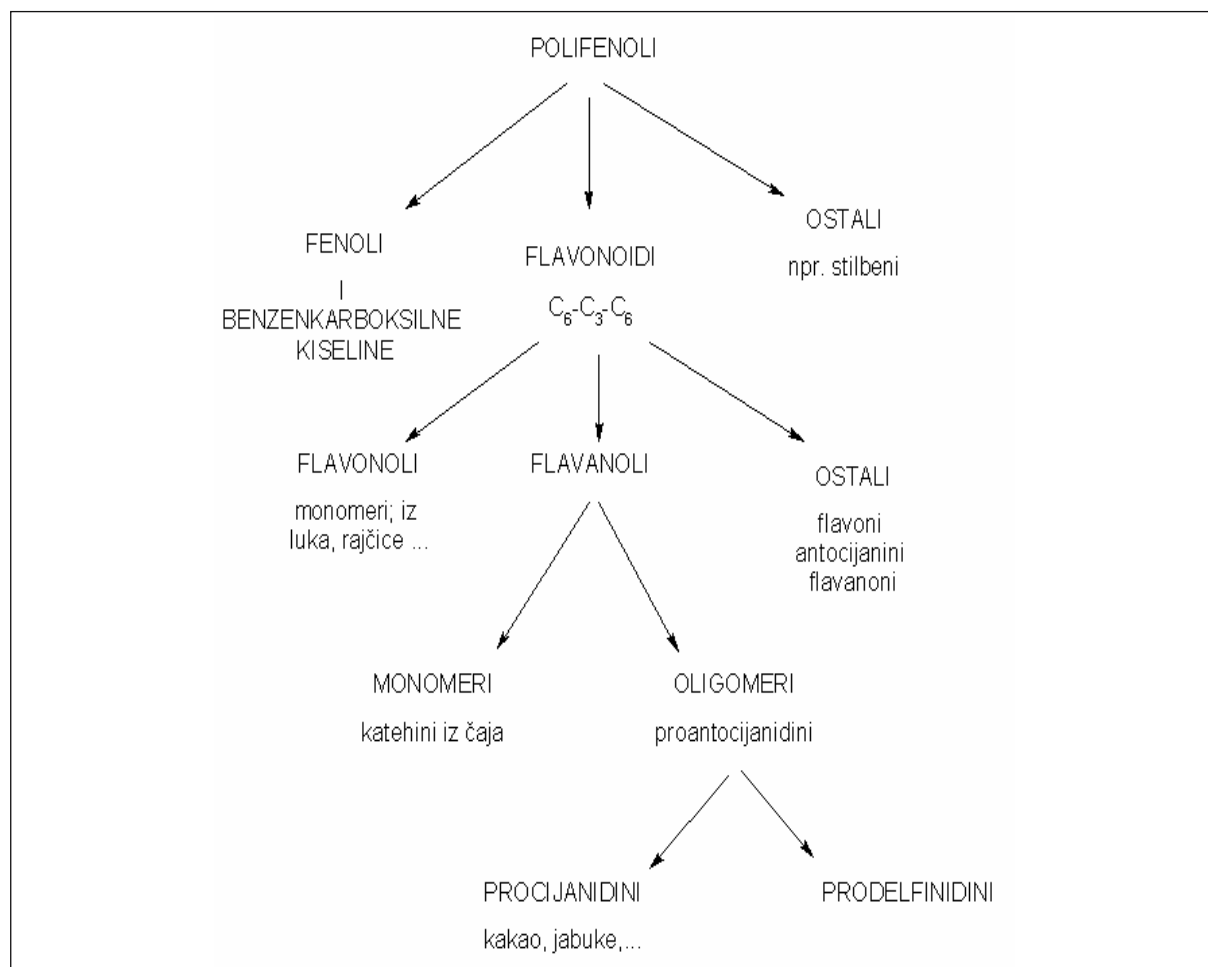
POLIFENOLI

FENOLI
I
BENZENKARBOKSILNE
KISELINE

FLAVONOIDI
$C_6$-$C_3$-$C_6$

OSTALI
npr. stilbeni

FLAVONOLI
monomeri; iz luka, rajčice ...

FLAVANOLI

OSTALI
flavoni
antocijanini
flavanoni

MONOMERI
katehini iz čaja

OLIGOMERI
proantocijanidini

PROCIJANIDINI
kakao, jabuke,...

PRODELFINIDINI